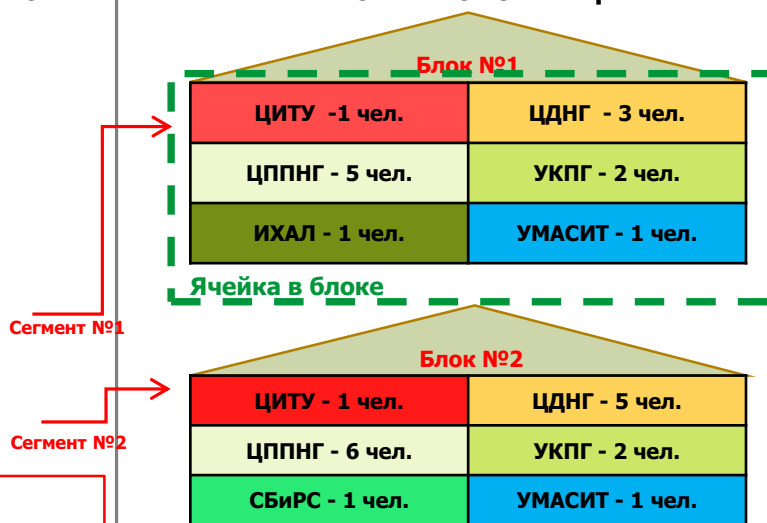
Блок №1

| ЦИТУ -1 чел. | ЦДНГ - 3 чел. |
|---|---|
| ЦППНГ - 5 чел. | УКПГ - 2 чел. |
| ИХАЛ - 1 чел. | УМАСИТ - 1 чел. |

Ячейка в блоке

Сегмент №1

Блок №2

| ЦИТУ - 1 чел. | ЦДНГ - 5 чел. |
|---|---|
| ЦППНГ - 6 чел. | УКПГ - 2 чел. |
| СБиРС - 1 чел. | УМАСИТ - 1 чел. |

Сегмент №2